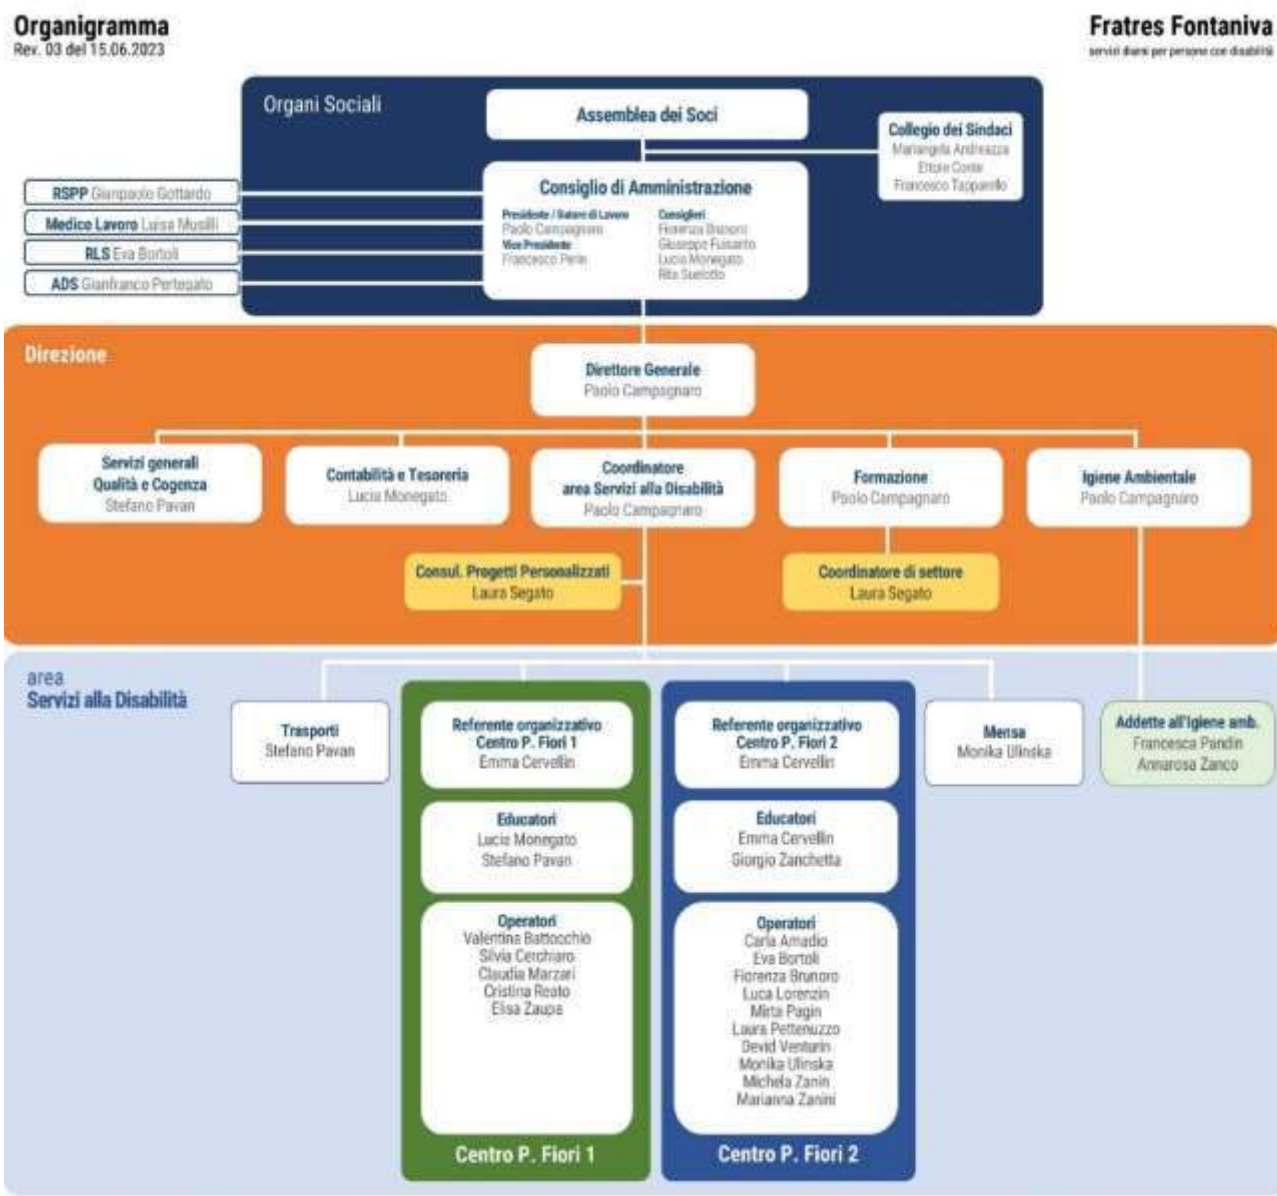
Organigramma
Rev. 03 del 15.06.2023

Fratres Fontaniva
servizi diurni per persone con disabilità

Organi Sociali

Assemblea dei Soci

Collegio dei Sindaci
Mariangela Andreazza
Ettore Conte
Francesco Tapparello

RSPP Giampaolo Gottardo
Medico Lavoro Luisa Musilli
RLS Eva Bortoli
ADS Gianfranco Pertegato

Consiglio di Amministrazione
Presidente / Datore di Lavoro
Paolo Campagnaro
Vice Presidente
Francesco Perin
Consiglieri
Fiorenza Brunoro
Giuseppe Fuisanto
Lucia Monegato
Rita Suelotto

Direzione

Direttore Generale
Paolo Campagnaro

Servizi generali
Qualità e Cogenza
Stefano Pavan

Contabilità e Tesoreria
Lucia Monegato

Coordinatore
area Servizi alla Disabilità
Paolo Campagnaro

Formazione
Paolo Campagnaro

Igiene Ambientale
Paolo Campagnaro

Consul. Progetti Personalizzati
Laura Segato

Coordinatore di settore
Laura Segato

area
Servizi alla Disabilità

Trasporti
Stefano Pavan

Referente organizzativo
Centro P. Fiori 1
Emma Cervellin

Educatori
Lucia Monegato
Stefano Pavan

Operatori
Valentina Battocchio
Silvia Cerchiaro
Claudia Marzari
Cristina Reato
Elisa Zaupa

Centro P. Fiori 1

Referente organizzativo
Centro P. Fiori 2
Emma Cervellin

Educatori
Emma Cervellin
Giorgio Zanchetta

Operatori
Carla Amadio
Eva Bortoli
Fiorenza Brunoro
Luca Lorenzin
Mirta Pagin
Laura Pettenuzzo
Devid Venturin
Monika Ulinska
Michela Zanin
Marianna Zanini

Centro P. Fiori 2

Mensa
Monika Ulinska

Addette all'igiene amb.
Francesca Pandin
Annarosa Zanco